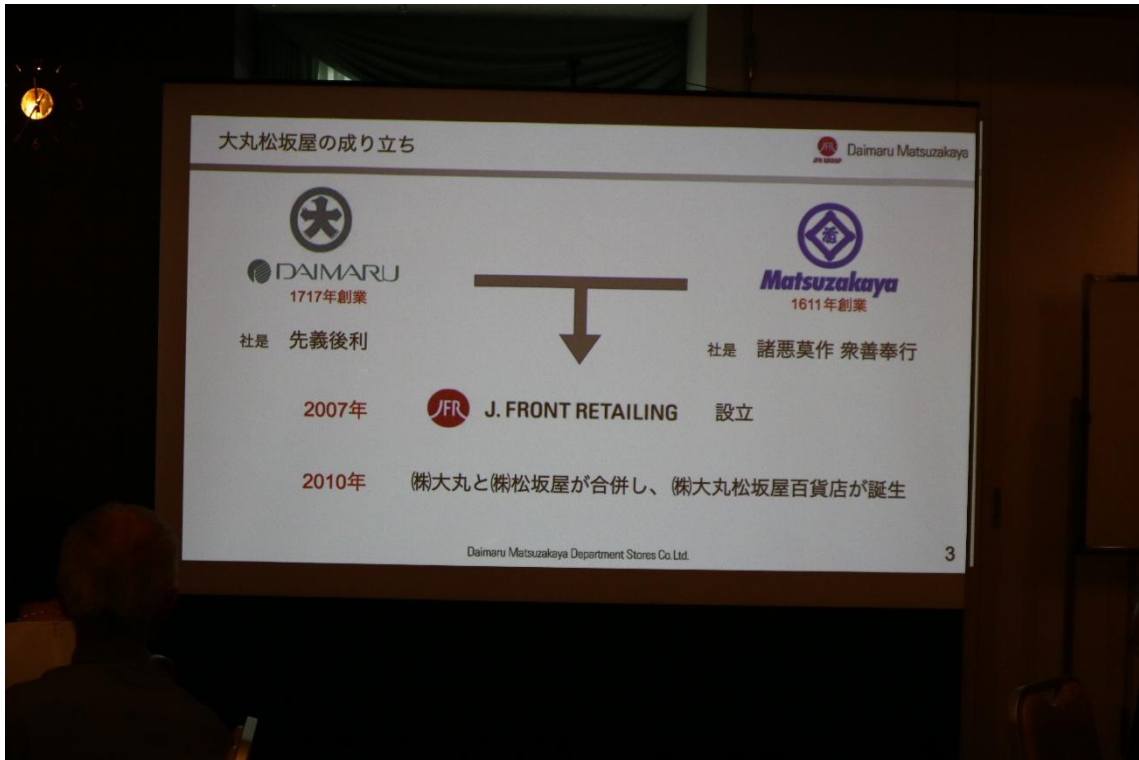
大丸松坂屋の成り立ち

JFR Daimaru Matsuzakaya

大

DAIMARU
1717年創業

社是 先義後利

Matsuzakaya
1611年創業

社是 諸悪莫作 衆善奉行

2007年 JFR J. FRONT RETAILING 設立

2010年 ㈱大丸と㈱松坂屋が合併し、㈱大丸松坂屋百貨店が誕生

Daimaru Matsuzakaya Department Stores Co.Ltd.

3